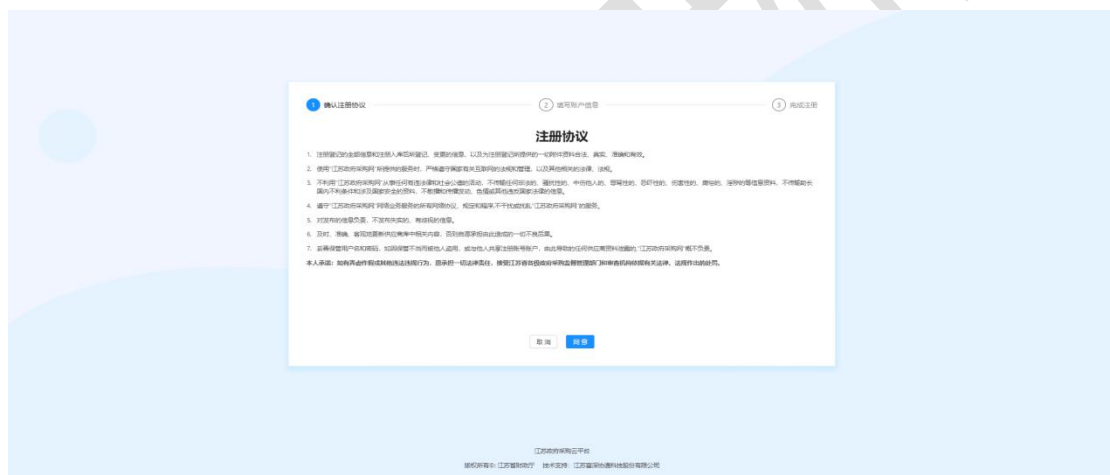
1 确认注册协议　　2 填写账户信息　　3 完成注册

注册协议

1. 注册登记的全部信息和注册入库而所登记、变更的信息，以及为注册登记所提供的一切附件资料合法、真实、准确和有效。

2. 使用"江苏政府采购网"所提供的服务时，严格遵守国家有关互联网的法规和管理，以及其他相关的法律、法规。

3. 不利用"江苏政府采购网"从事任何有违法律和社会公德的活动，不传播任何非法的、骚扰性的、中伤他人的、辱骂性的、恐吓性的、伤害性的、庸俗的、淫秽的等信息资料，不传播有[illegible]

4. 遵守"江苏政府采购网"网络业务服务的所有网络协议、规定和程序，不干扰或妨碍"江苏政府采购网"的服务。

5. 对发布的信息负责，不发布失实的、有歧视的信息。

6. 及时、准确、客观地更新供应商库中相关内容，否则由原承担由此造成的一切不良后果。

7. 妥善保管用户名和密码，如因保管不当而被他人盗用，或与他人共享注册账号账户，由此导致的任何供应商资料泄漏的"江苏政府采购网"概不负责。

本人承诺：如有弄虚作假或其他违法违规行为，愿承担一切法律责任，接受江苏省各级政府采购监督管理部门和审查机构依据有关法律、法规作出的处罚。

取消　同意

江苏政府采购云平台

版权所有：江苏省财政厅　技术支持：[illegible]